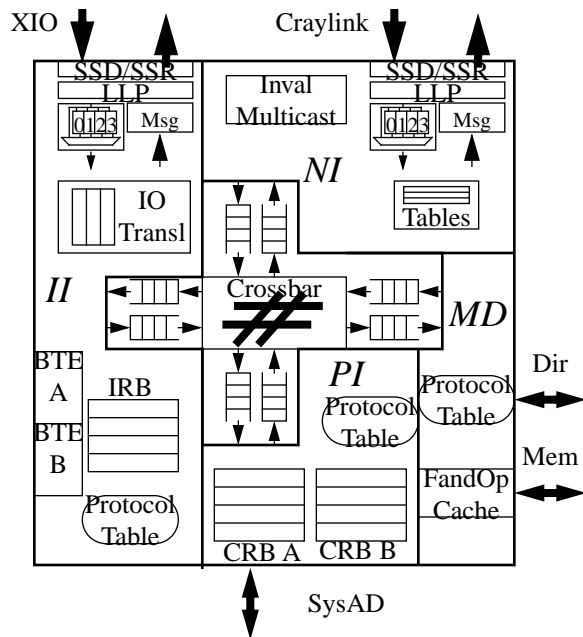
XIO

Craylink

SSD/SSR

LLP

0123

Msg

Inval Multicast

SSD/SSR

LLP

0123

Msg

NI

IO Transl

Tables

II

Crossbar

MD

BTE A

BTE B

IRB

PI

Protocol Table

Protocol Table

Dir

Mem

FandOp Cache

Protocol Table

CRB A

CRB B

SysAD